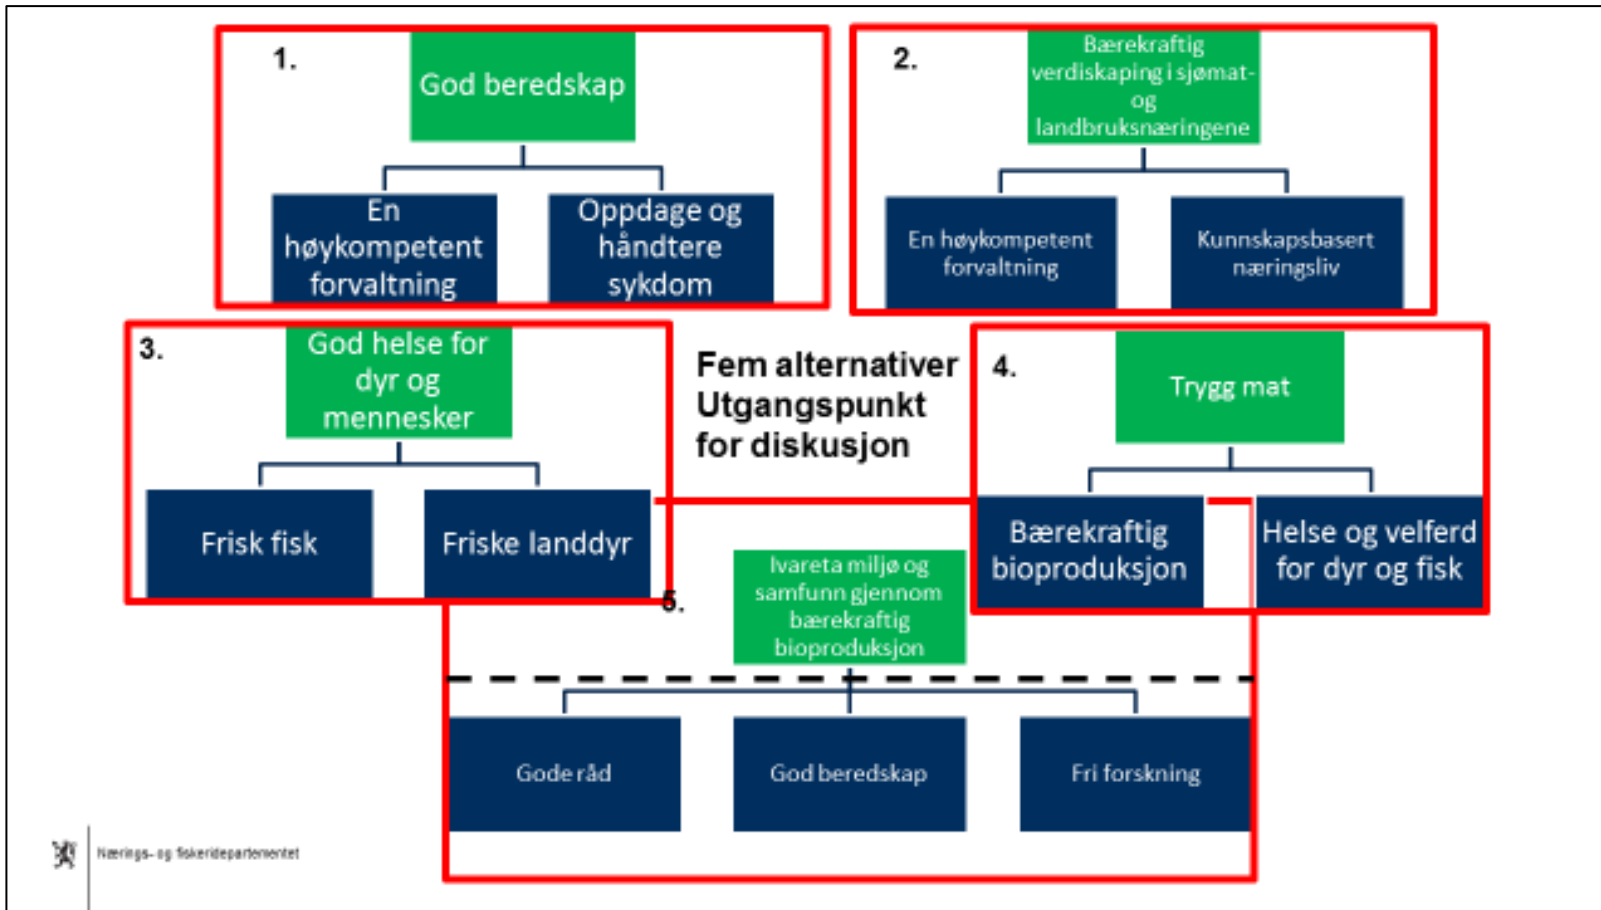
1.

God beredskap

En høykompetent forvaltning

Oppdage og håndtere sykdom

2.

Bærekraftig verdiskaping i sjømat- og landbruksnæringene

En høykompetent forvaltning

Kunnskapsbasert næringsliv

3.

God helse for dyr og mennesker

Frisk fisk

Friske landdyr

Fem alternativer Utgangspunkt for diskusjon

4.

Trygg mat

Bærekraftig bioproduksjon

Helse og velferd for dyr og fisk

5.

Ivareta miljø og samfunn gjennom bærekraftig bioproduksjon

Gode råd

God beredskap

Fri forskning

Nærings- og fiskeridepartementet